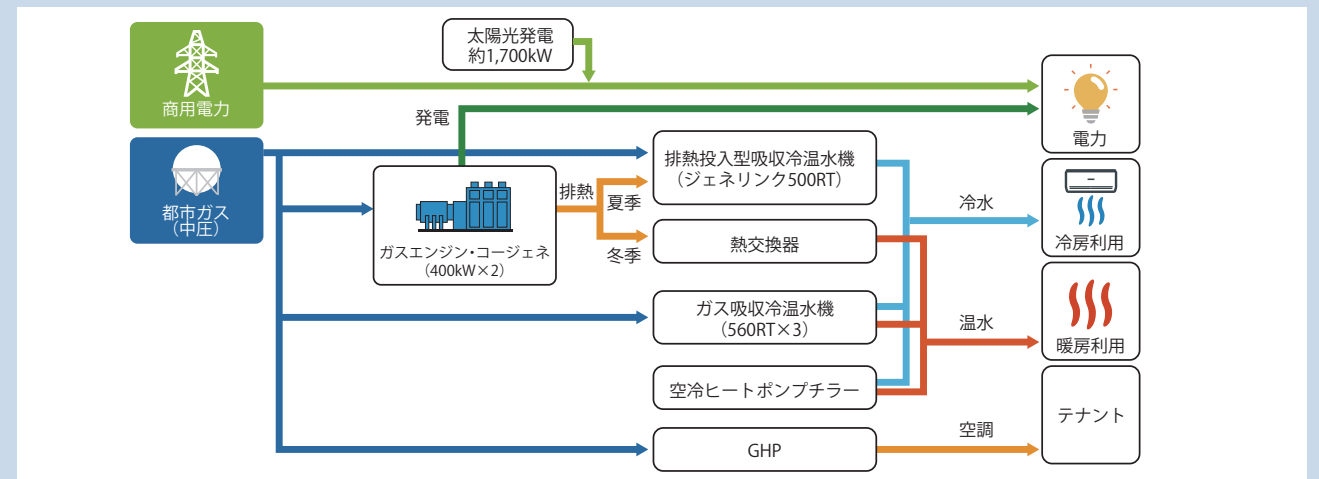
商用電力

太陽光発電
約1,700kW

発電

都市ガス
(中圧)

ガスエンジン・コージェネ
(400kW×2)

排熱

夏季

冬季

排熱投入型吸収冷温水機
(ジェネリンク500RT)

熱交換器

ガス吸収冷温水機
(560RT×3)

空冷ヒートポンプチラー

GHP

冷水

温水

空調

電力

冷房利用

暖房利用

テナント